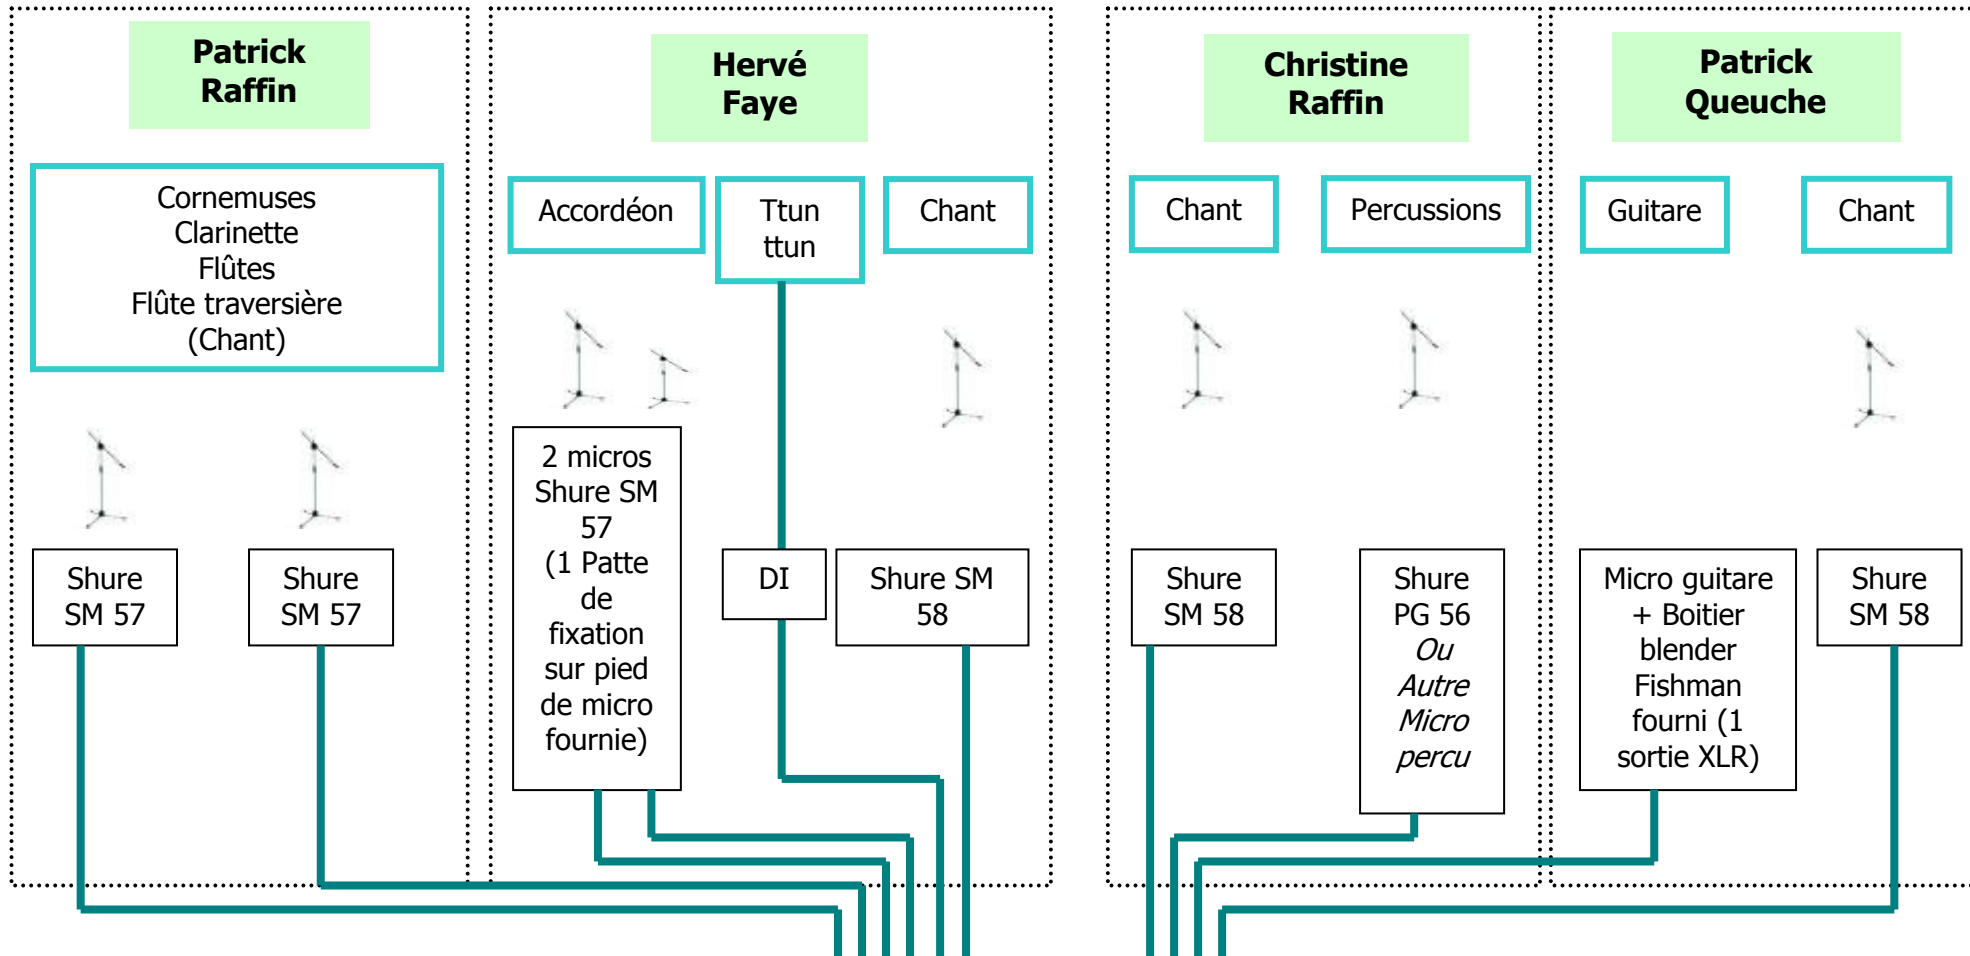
Patrick Raffin

Cornemuses
Clarinette
Flûtes
Flûte traversière
(Chant)

Shure SM 57

Shure SM 57

Hervé Faye

Accordéon

Ttun ttun

Chant

2 micros Shure SM 57 (1 Patte de fixation sur pied de micro fournie)

DI

Shure SM 58

Christine Raffin

Chant

Percussions

Shure SM 58

Shure PG 56 *Ou Autre Micro percu*

Patrick Queuche

Guitare

Chant

Micro guitare + Boitier blender Fishman fourni (1 sortie XLR)

Shure SM 58